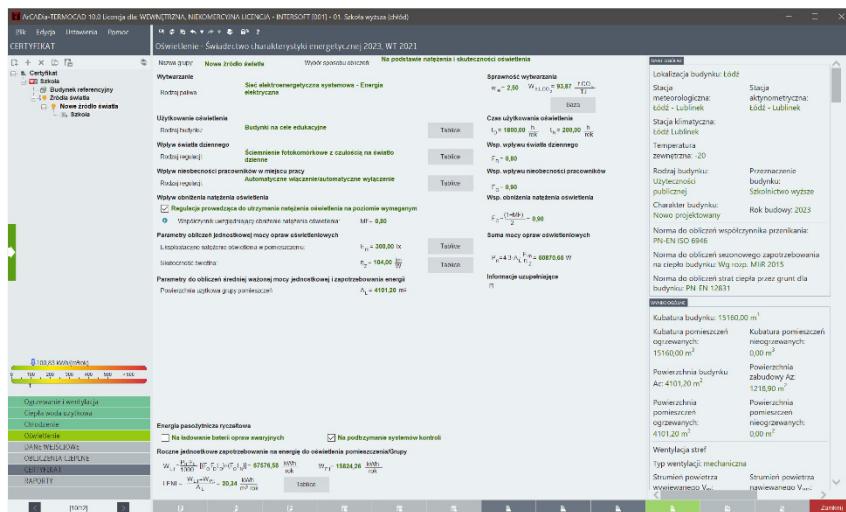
ArCADia-TERMOCAD 10.0 Licencja dla: WEWNĘTRZNA, NIEKOMERCYJNA LICENCJA - INTERSOFT [001] - 01. Szkoła wyższa (chłód)

Plik Edycja Ustawienia Pomoc

CERTYFIKAT

Certyfikat
Szkoła
Budynek referencyjny
Źródła światła
Nowe źródło światła
Szkoła

Oświetlenie - Świadectwo charakterystyki energetycznej 2023, WT 2021

Nazwa grupy: Nowe źródło światła Wybór sposobu obliczeń: Na podstawie natężenia i skuteczności oświetlenia

Wytwarzanie
Rodzaj paliwa: Sieć elektroenergetyczna systemowa - Energia elektryczna

Użytkowanie oświetlenia
Rodzaj budynku: Budynki na cele edukacyjne Tablice

Wpływ światła dziennego
Rodzaj regulacji: Ściemnianie fotokomórkowe z czułością na światło dzienne Tablice

Wpływ nieobecności pracowników w miejscu pracy
Rodzaj regulacji: Automatyczne włączanie/automatyczne wyłączanie Tablice

Wpływ obniżenia natężenia oświetlenia
Regulacja prowadząca do utrzymania natężenia oświetlenia na poziomie wymaganym
Współczynnik uwzględniający obniżenie natężenia oświetlenia: MF = 0,80

Parametry obliczeń jednostkowej mocy opraw oświetleniowych
Eksploatacyjne natężenie oświetlenia w pomieszczeniu: $E_m$ = 300,00 lx Tablice
Skuteczność świetlna: $\eta_S$ = 104,00 $\frac{lm}{W}$ Tablice

Parametry do obliczeń średniej ważonej mocy jednostkowej i zapotrzebowania energii
Powierzchnia użytkowa grupy pomieszczeń: $A_L$ = 4101,20 m²

Sprawność wytwarzania
$w_{el}$ = 2,50 $W_{EL,OŚ}$ = 93,87 Baza

Czas użytkowania oświetlenia
$t_D$ = 1800,00 $\frac{h}{rok}$ $t_N$ = 200,00 $\frac{h}{rok}$

Wsp. wpływu światła dziennego
$F_D$ = 0,80

Wsp. wpływu nieobecności pracowników
$F_O$ = 0,80

Wsp. obniżenia natężenia oświetlenia
$F_C = \frac{(1+MF)}{2}$ = 0,90

Suma mocy opraw oświetleniowych
$P_N$ = 60870,68 W

Informacje uzupełniające

Energia pasożytnicza ryczałtowa
Na ładowanie baterii opraw awaryjnych
Na podtrzymanie systemów kontroli

Roczne jednostkowe zapotrzebowanie na energię do oświetlenia pomieszczenia/Grupy
$W_L$ = 67576,58 $\frac{kWh}{rok}$ $W_P$ = 15824,26 $\frac{kWh}{rok}$
$LENI = \frac{W_L+W_P}{A_L}$ = 20,34 $\frac{kWh}{m^2\cdot rok}$ Tablice

100,83 kWh/(m²rok)
0 50 100 150 200 250 >300

Ogrzewanie i wentylacja
Ciepła woda użytkowa
Chłodzenie
Oświetlenie
DANE WEJŚCIOWE
OBLICZENIA CIEPLNE
CERTYFIKATY
RAPORTY

[10/12]

Lokalizacja budynku: Łódź
Stacja meteorologiczna: Łódź - Lublinek
Stacja aktynometryczna: Łódź - Lublinek
Stacja klimatyczna: Łódź Lublinek
Temperatura zewnętrzna: -20
Rodzaj budynku: Użyteczności publicznej
Przeznaczenie budynku: Szkolnictwo wyższe
Charakter budynku: Nowo projektowany
Rok budowy: 2023
Norma do obliczeń współczynnika przenikania: PN-EN ISO 6946
Norma do obliczeń sezonowego zapotrzebowania na ciepło budynku: Wg rozp. MIR 2015
Norma do obliczeń strat ciepła przez grunt dla budynku: PN-EN 12831

Kubatura budynku: 15160,00 m³
Kubatura pomieszczeń ogrzewanych: 15160,00 m³
Kubatura pomieszczeń nieogrzewanych: 0,00 m³
Powierzchnia budynku Ac: 4101,20 m²
Powierzchnia zabudowy Az: 1216,90 m²
Powierzchnia pomieszczeń ogrzewanych: 4101,20 m²
Powierzchnia pomieszczeń nieogrzewanych: 0,00 m²
Wentylacja stref
Typ wentylacji: mechaniczna
Strumień powietrza wywiewanego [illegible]
Strumień powietrza nawiewanego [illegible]

Zamknij